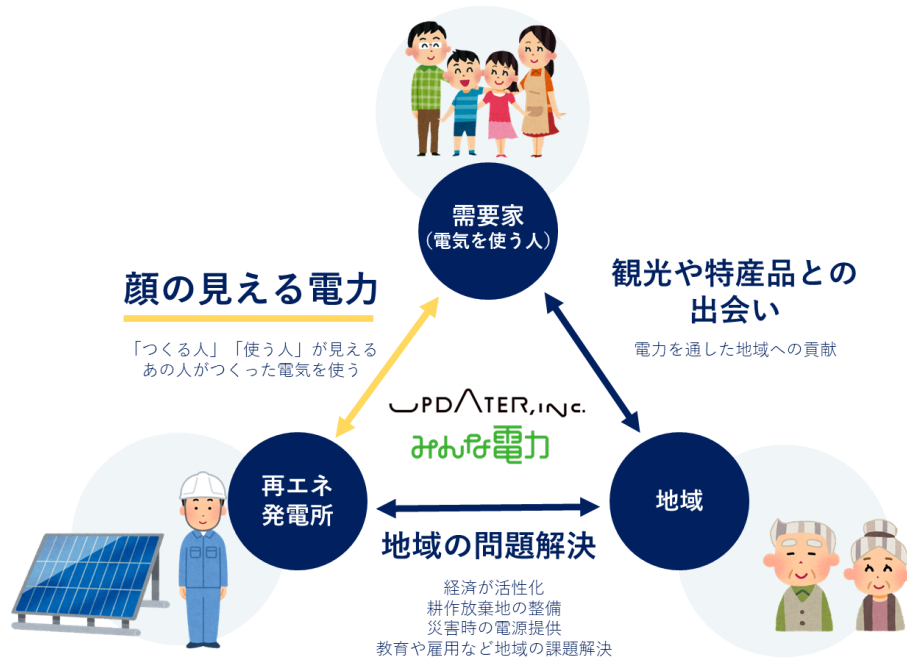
需要家
（電気を使う人）

顔の見える電力

「つくる人」「使う人」が見える
あの人がつくった電気を使う

観光や特産品との
出会い

電力を通した地域への貢献

UPDATER, INC.
みんな電力

再エネ
発電所

地域

地域の問題解決

経済が活性化
耕作放棄地の整備
災害時の電源提供
教育や雇用など地域の課題解決